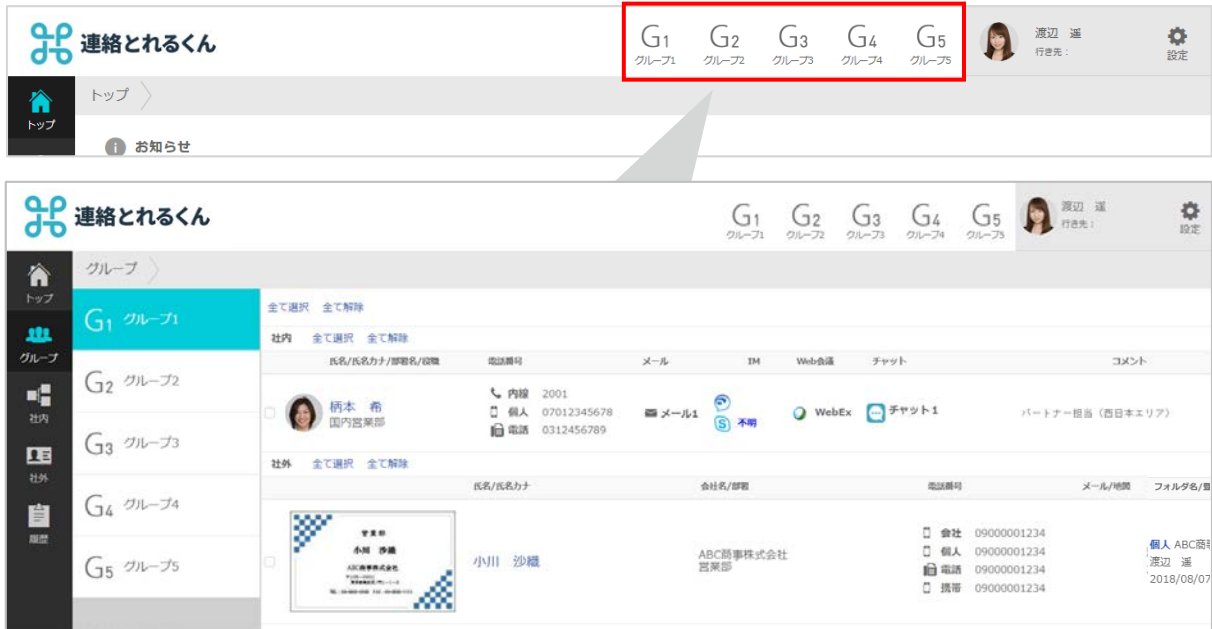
連絡とれるくん

G1 グループ1 G2 グループ2 G3 グループ3 G4 グループ4 G5 グループ5

渡辺 遥
行き先：

設定

トップ

トップ

お知らせ

連絡とれるくん

G1 グループ1 G2 グループ2 G3 グループ3 G4 グループ4 G5 グループ5

渡辺 遥
行き先：

設定

トップ
グループ
社内
社外
履歴

グループ

G1 グループ1
G2 グループ2
G3 グループ3
G4 グループ4
G5 グループ5

全て選択 全て解除

社内 全て選択 全て解除

| 氏名/氏名カナ/部署名/役職 | 電話番号 | メール | IM | Web会議 | チャット | コメント |
|---|---|---|---|---|---|---|
| 柄本 希 国内営業部 | 内線 2001 個人 07012345678 電話 0312456789 | メール1 | 不明 | WebEx | チャット1 | パートナー担当（西日本エリア） |

社外 全て選択 全て解除

| 氏名/氏名カナ | 会社名/部署 | 電話番号 | メール/地図 | フォルダ名/登 |
|---|---|---|---|---|
| 営業部 小川 沙織 ABC商事株式会社 小川 沙織 | ABC商事株式会社 営業部 | 会社 09000001234 個人 09000001234 電話 09000001234 携帯 09000001234 | | 個人 ABC商事 渡辺 遥 2018/08/07 |